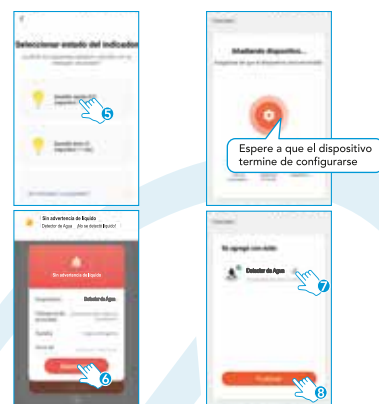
Seleccionar estado del indicador

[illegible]

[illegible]

5

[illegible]

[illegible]

Cancelar

Añadiendo dispositivo...

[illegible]

Espere a que el dispositivo termine de configurarse

Sin advertencia de líquido

Detector de Agua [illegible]

Sin advertencia de líquido

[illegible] Detector de Agua

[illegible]

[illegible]

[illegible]

6

Cancelar

Se agregó con éxito

Detector de Agua

7

Finalizar

8